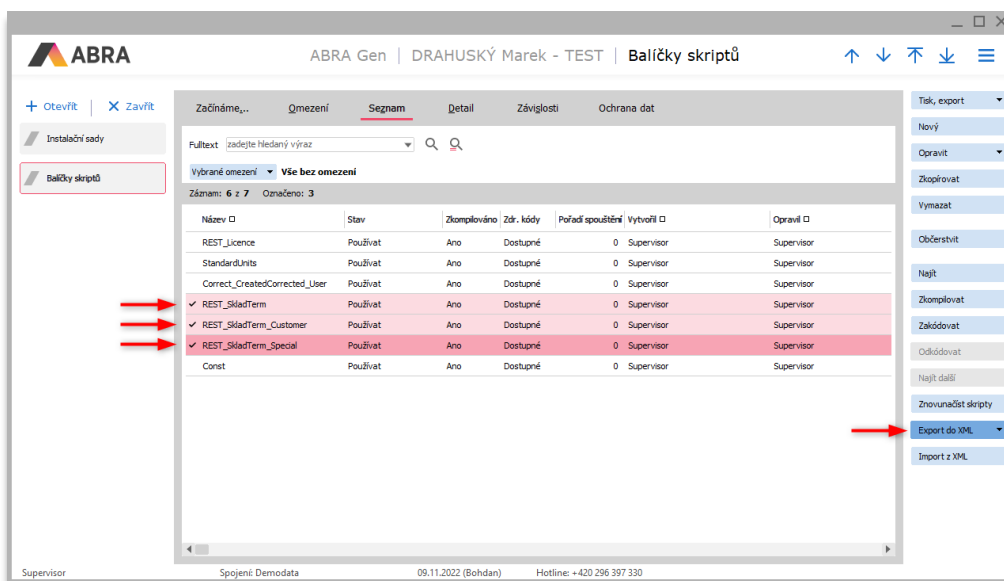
ABRA

ABRA Gen | DRAHUSKÝ Marek - TEST | Balíčky skriptů

+ Otevřít | ✕ Zavřít

Instalační sady

Balíčky skriptů

Začínáme... Omezení Seznam Detail Závislosti Ochrana dat

Fulltext zadejte hledaný výraz

Vybrané omezení Vše bez omezení

Záznam: 6 z 7 Označeno: 3

| Název | Stav | Zkompilováno | Zdr. kódy | Pořadí spouštění | Vytvořil | Opravil |
|---|---|---|---|---|---|---|
| REST_Licence | Používat | Ano | Dostupné | 0 | Supervisor | Supervisor |
| StandardUnits | Používat | Ano | Dostupné | 0 | Supervisor | Supervisor |
| Correct_CreatedCorrected_User | Používat | Ano | Dostupné | 0 | Supervisor | Supervisor |
| ✓ REST_SkladTerm | Používat | Ano | Dostupné | 0 | Supervisor | Supervisor |
| ✓ REST_SkladTerm_Customer | Používat | Ano | Dostupné | 0 | Supervisor | Supervisor |
| ✓ REST_SkladTerm_Special | Používat | Ano | Dostupné | 0 | Supervisor | Supervisor |
| Const | Používat | Ano | Dostupné | 0 | Supervisor | Supervisor |

Tisk, export
Nový
Opravit
Zkopírovat
Vymazat
Občerstvit
Najít
Zkompilovat
Zakódovat
Odkódovat
Najít další
Znovunačíst skripty
Export do XML
Import z XML

Supervisor Spojení: Demodata 09.11.2022 (Bohdan) Hotline: +420 296 397 330